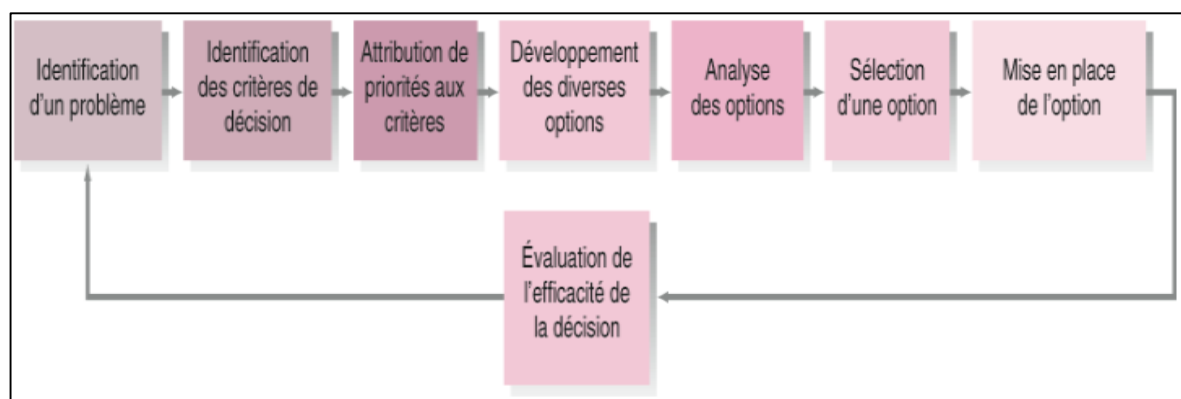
Identification d'un problème

Identification des critères de décision

Attribution de priorités aux critères

Développement des diverses options

Analyse des options

Sélection d'une option

Mise en place de l'option

Évaluation de l'efficacité de la décision